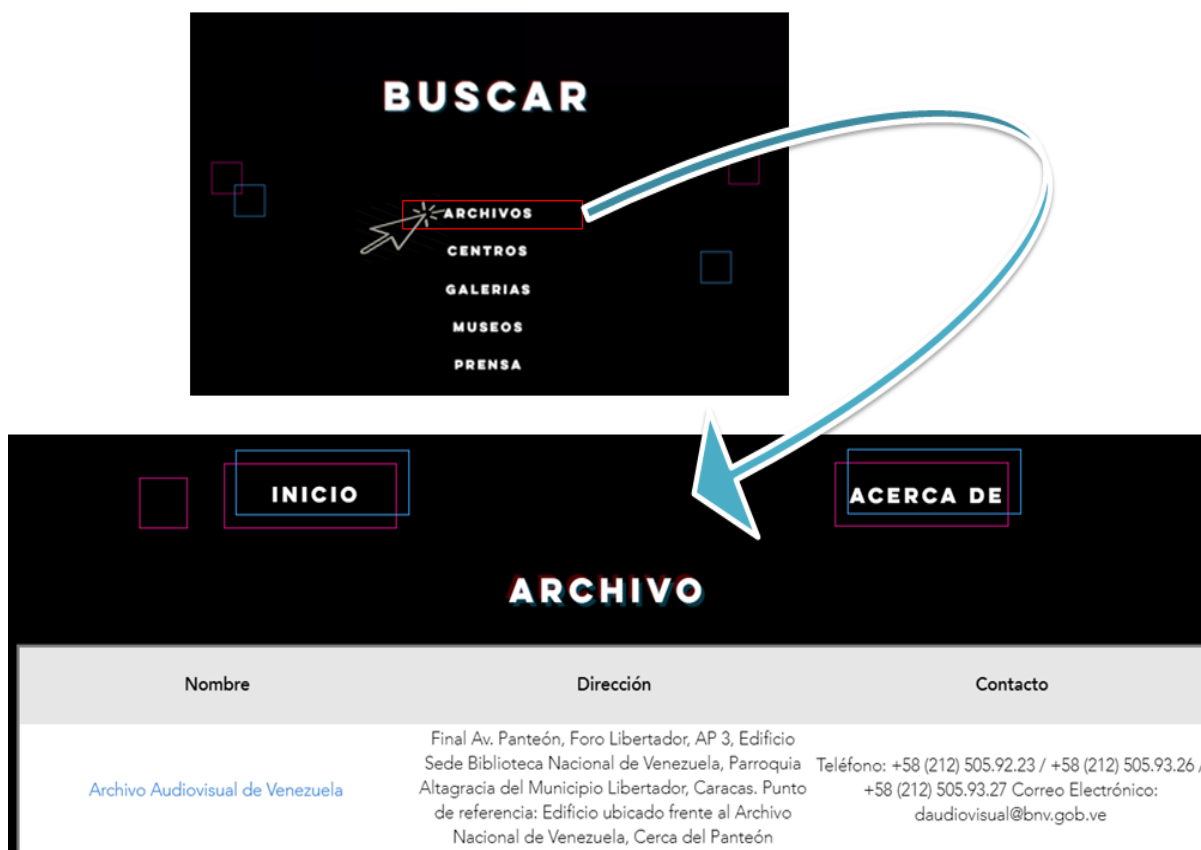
BUSCAR

ARCHIVOS
CENTROS
GALERIAS
MUSEOS
PRENSA

INICIO

ACERCA DE

ARCHIVO

| Nombre | Dirección | Contacto |
|---|---|---|
| Archivo Audiovisual de Venezuela | Final Av. Panteón, Foro Libertador, AP 3, Edificio Sede Biblioteca Nacional de Venezuela, Parroquia Altagracia del Municipio Libertador, Caracas. Punto de referencia: Edificio ubicado frente al Archivo Nacional de Venezuela, Cerca del Panteón | Teléfono: +58 (212) 505.92.23 / +58 (212) 505.93.26 / +58 (212) 505.93.27 Correo Electrónico: daudiovisual@bnv.gob.ve |